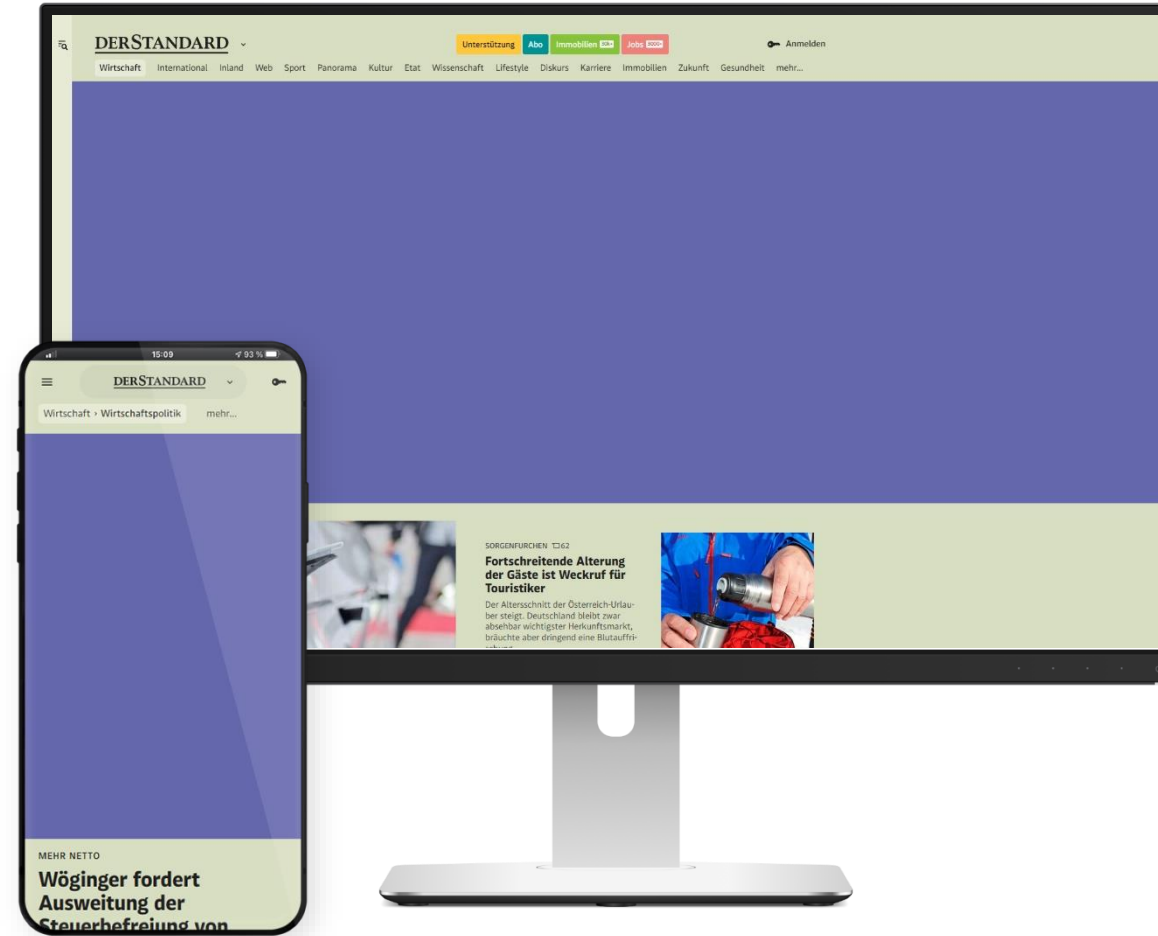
DERSTANDARD

Unterstützung Abo Immobilien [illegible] Jobs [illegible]

Anmelden

Wirtschaft International Inland Web Sport Panorama Kultur Etat Wissenschaft Lifestyle Diskurs Karriere Immobilien Zukunft Gesundheit mehr...

SORGENFURCHEN 62

Fortschreitende Alterung der Gäste ist Weckruf für Touristiker

Der Altersschnitt der Österreich-Urlauber steigt. Deutschland bleibt zwar absehbar wichtigster Herkunftsmarkt, bräuchte aber dringend eine Blutauffri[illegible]

15:09 93 %

DERSTANDARD

Wirtschaft › Wirtschaftspolitik mehr...

MEHR NETTO

Wöginger fordert Ausweitung der Steuerbefreiung von